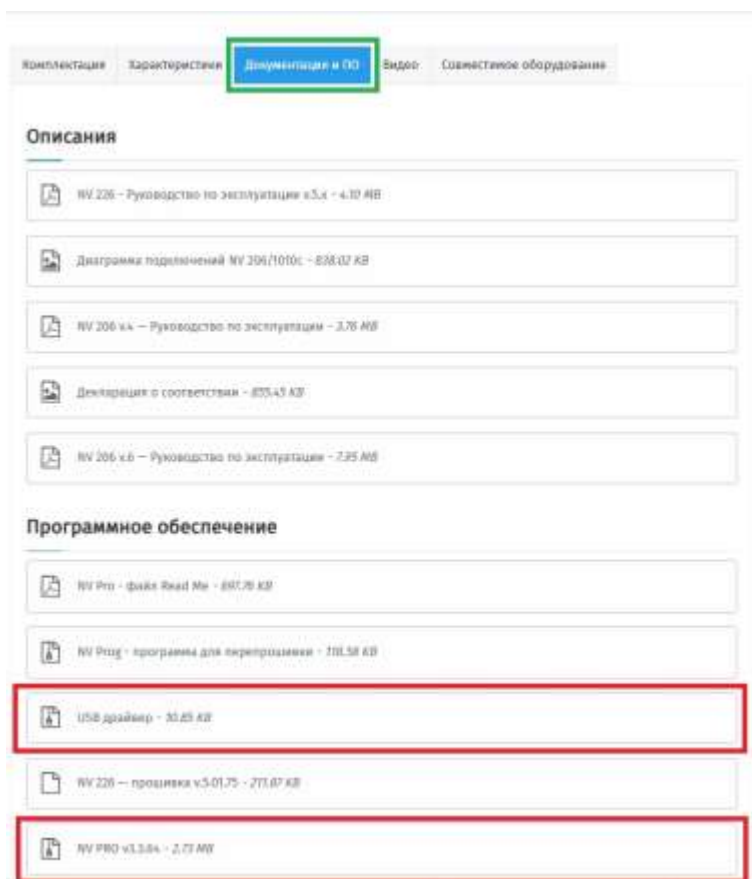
Комплектация Характеристики Документация и ПО Видео Совместимое оборудование

Описания

NV 226 - Руководство по эксплуатации v.5.x - 4.10 MB

Диаграмма подключений NV 206/1010c - 838.02 KB

NV 206 v.4 — Руководство по эксплуатации - 3.76 MB

Декларация о соответствии - 855.45 KB

NV 206 v.6 — Руководство по эксплуатации - 7.95 MB

Программное обеспечение

NV Pro - файл Read Me - 697.76 KB

NV Prog - программа для перепрошивки - 738.58 KB

USB драйвер - 30.85 KB

NV 226 — прошивка v.5.01.75 - 211.87 KB

NV PRO v1.3.64 - 2.73 MB